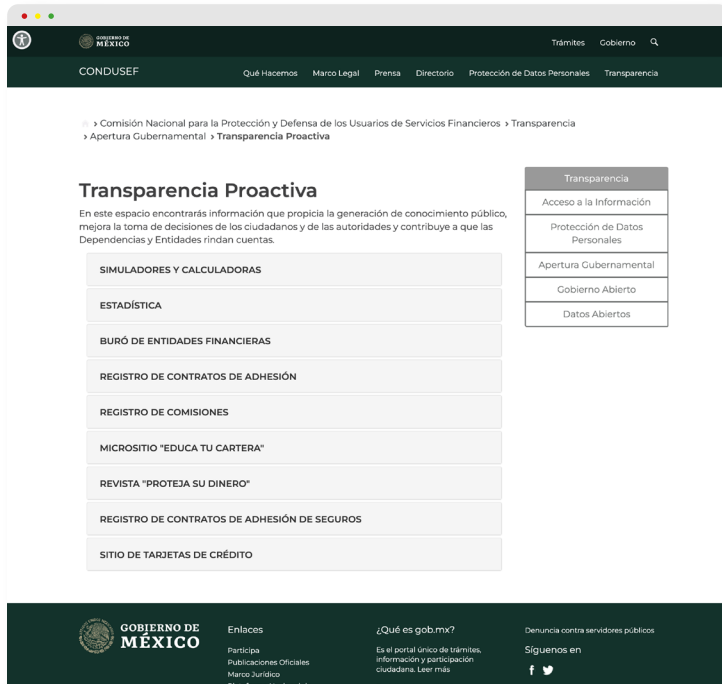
GOBIERNO DE MÉXICO

Trámites Gobierno

CONDUSEF

Qué Hacemos Marco Legal Prensa Directorio Protección de Datos Personales Transparencia

> Comisión Nacional para la Protección y Defensa de los Usuarios de Servicios Financieros > Transparencia > Apertura Gubernamental > Transparencia Proactiva

Transparencia Proactiva

En este espacio encontrarás información que propicia la generación de conocimiento público, mejora la toma de decisiones de los ciudadanos y de las autoridades y contribuye a que las Dependencias y Entidades rindan cuentas.

SIMULADORES Y CALCULADORAS

ESTADÍSTICA

BURÓ DE ENTIDADES FINANCIERAS

REGISTRO DE CONTRATOS DE ADHESIÓN

REGISTRO DE COMISIONES

MICROSITIO "EDUCA TU CARTERA"

REVISTA "PROTEJA SU DINERO"

REGISTRO DE CONTRATOS DE ADHESIÓN DE SEGUROS

SITIO DE TARJETAS DE CRÉDITO

Transparencia

Acceso a la Información

Protección de Datos Personales

Apertura Gubernamental

Gobierno Abierto

Datos Abiertos

GOBIERNO DE MÉXICO

Enlaces

Participa

Publicaciones Oficiales

Marco Jurídico

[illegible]

¿Qué es gob.mx?

Es el portal único de trámites, información y participación ciudadana. Leer más

Denuncia contra servidores públicos

Síguenos en